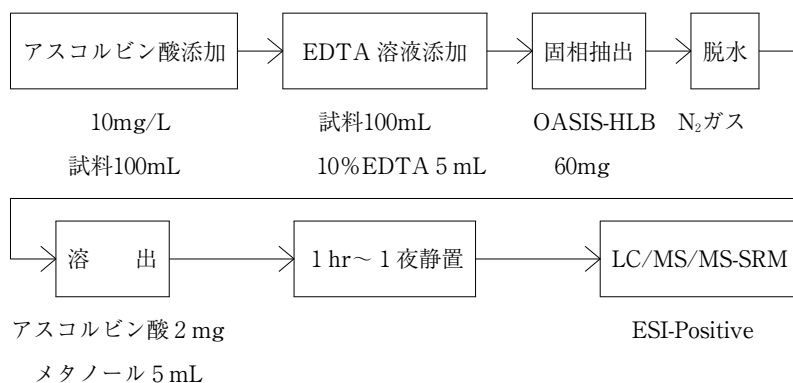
アスコルビン酸添加

10mg/L
試料100mL

EDTA 溶液添加

試料100mL
10%EDTA 5 mL

固相抽出

OASIS-HLB
60mg

脱水

$N_2$ガス

溶　　出

アスコルビン酸 2 mg
メタノール 5 mL

1 hr～ 1 夜静置

LC/MS/MS-SRM

ESI-Positive